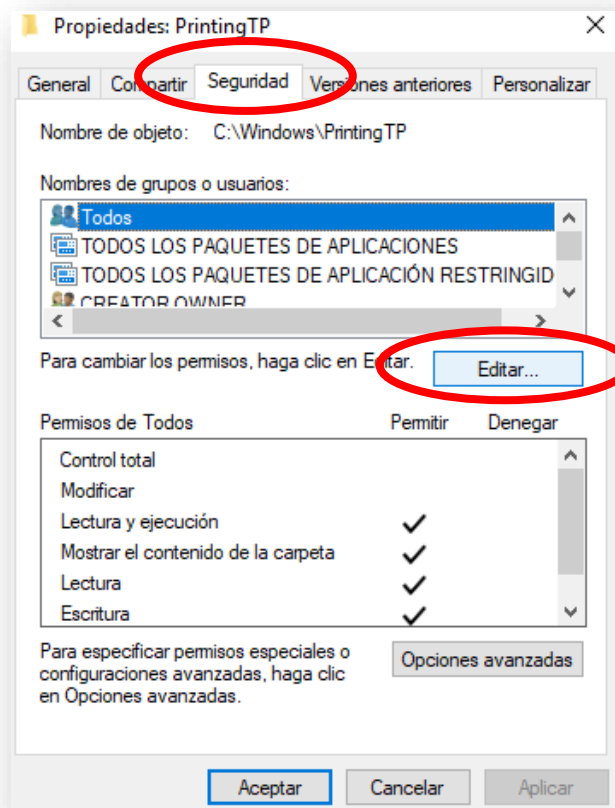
Propiedades: PrintingTP

General | Compartir | Seguridad | Versiones anteriores | Personalizar

Nombre de objeto: C:\Windows\PrintingTP

Nombres de grupos o usuarios:

Todos
TODOS LOS PAQUETES DE APLICACIONES
TODOS LOS PAQUETES DE APLICACIÓN RESTRINGID
CREATOR OWNER

Para cambiar los permisos, haga clic en Editar.

Editar...

| Permisos de Todos | Permitir | Denegar |
|---|---|---|
| Control total | | |
| Modificar | | |
| Lectura y ejecución | ✓ | |
| Mostrar el contenido de la carpeta | ✓ | |
| Lectura | ✓ | |
| Escritura | ✓ | |

Para especificar permisos especiales o configuraciones avanzadas, haga clic en Opciones avanzadas.

Opciones avanzadas

Aceptar | Cancelar | Aplicar